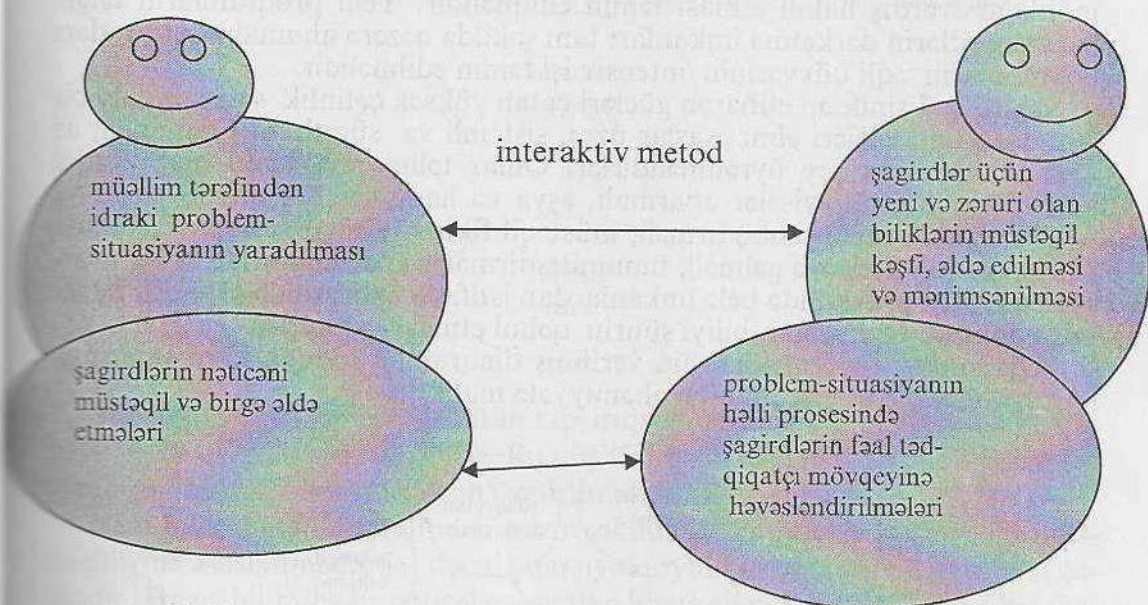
interaktiv metod

müəllim tərəfindən idraki problem-situasiyanın yaradılması

şagirdlər üçün yeni və zəruri olan biliklərin müstəqil kəşfi, əldə edilməsi və mənimsənilməsi

şagirdlərin nəticəni müstəqil və birgə əldə etmələri

problem-situasiyanın həlli prosesində şagirdlərin fəal tədqiqatçı mövqeyinə həvəsləndirilmələri